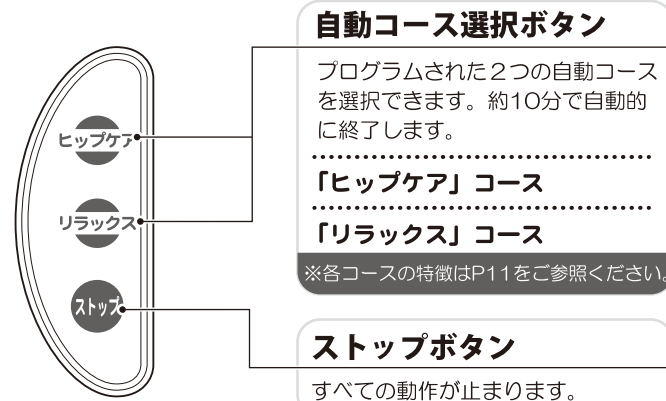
ヒップケア

リラックス

ストップ

自動コース選択ボタン

プログラムされた2つの自動コースを選択できます。約10分で自動的に終了します。

「ヒップケア」コース

「リラックス」コース

※各コースの特徴はP11をご参照ください。

ストップボタン

すべての動作が止まります。